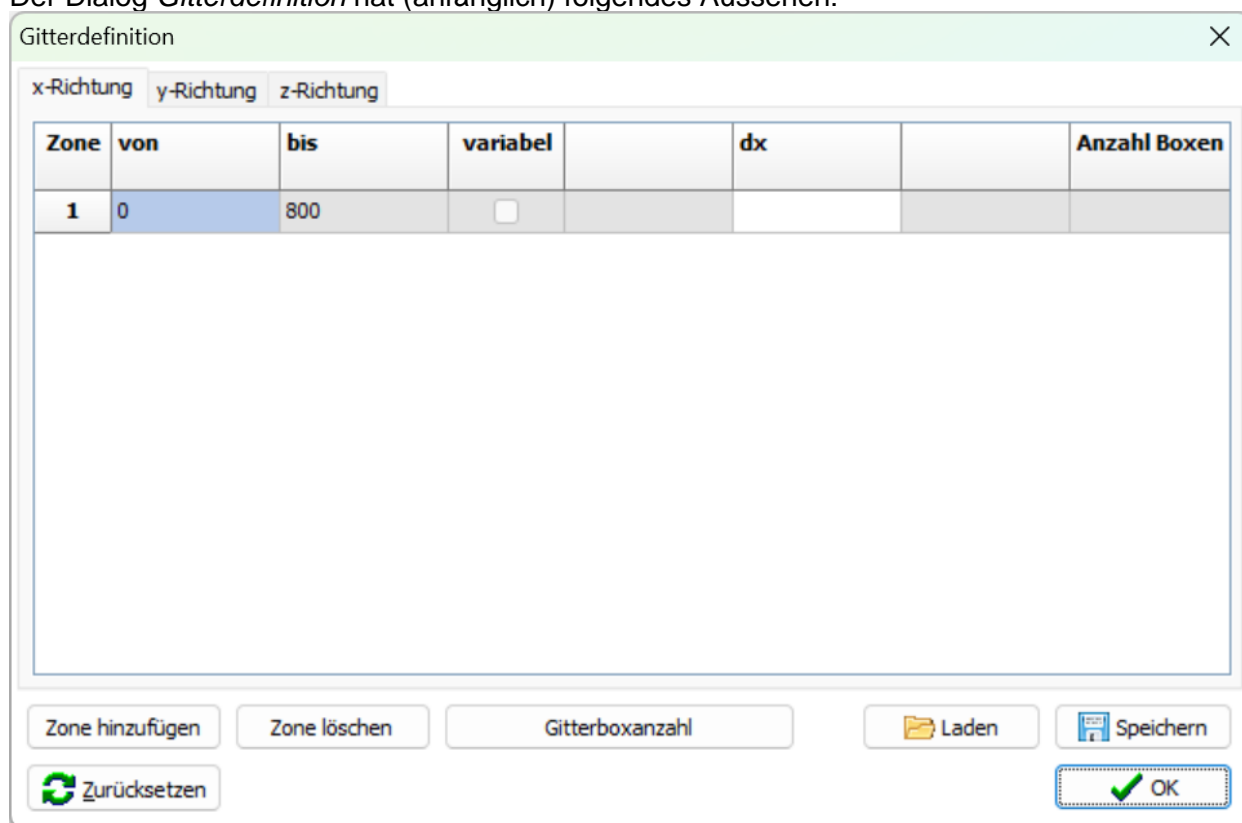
Der Dialog Gitterdefinition hat (anfänglich) folgendes Aussehen:

Gitterdefinition

x-Richtung y-Richtung z-Richtung

| Zone | von | bis | variabel | | dx | | Anzahl Boxen |
|---|---|---|---|---|---|---|---|
| 1 | 0 | 800 | | | | | |

Zone hinzufügen Zone löschen Gitterboxanzahl Laden Speichern

Zurücksetzen OK